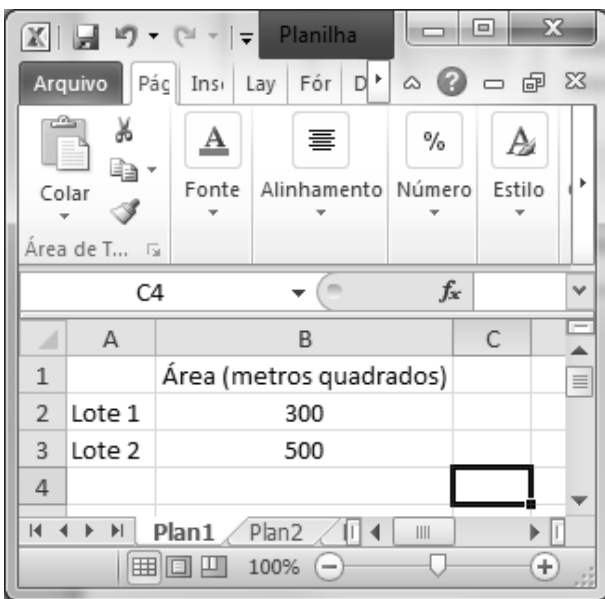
Planilha

Arquivo | Pág | Ins | Lay | Fór | D

Colar
Área de T...

Fonte
Alinhamento
Número
Estilo

C4
$f_x$

| | A | B | C |
|---|---|---|---|
| 1 | | Área (metros quadrados) | |
| 2 | Lote 1 | 300 | |
| 3 | Lote 2 | 500 | |
| 4 | | | |

Plan1 | Plan2

100%